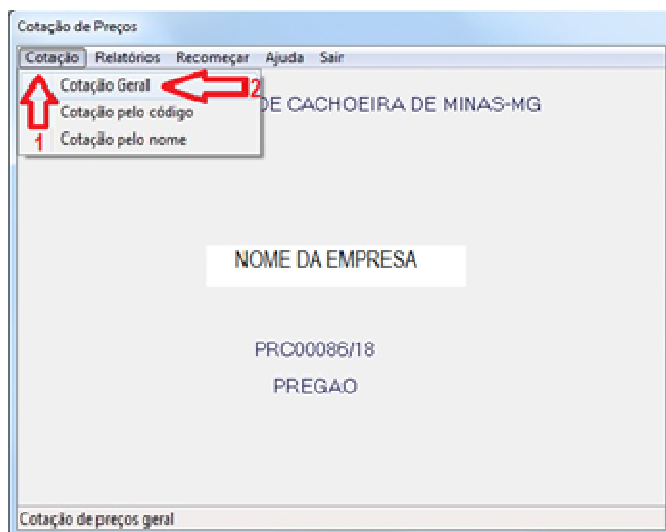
Cotação de Preços

Cotação Relatórios Recomeçar Ajuda Sair

Cotação Geral
Cotação pelo código
Cotação pelo nome

2
1

DE CACHOEIRA DE MINAS-MG

NOME DA EMPRESA

PRC00086/18

PREGAO

Cotação de preços geral